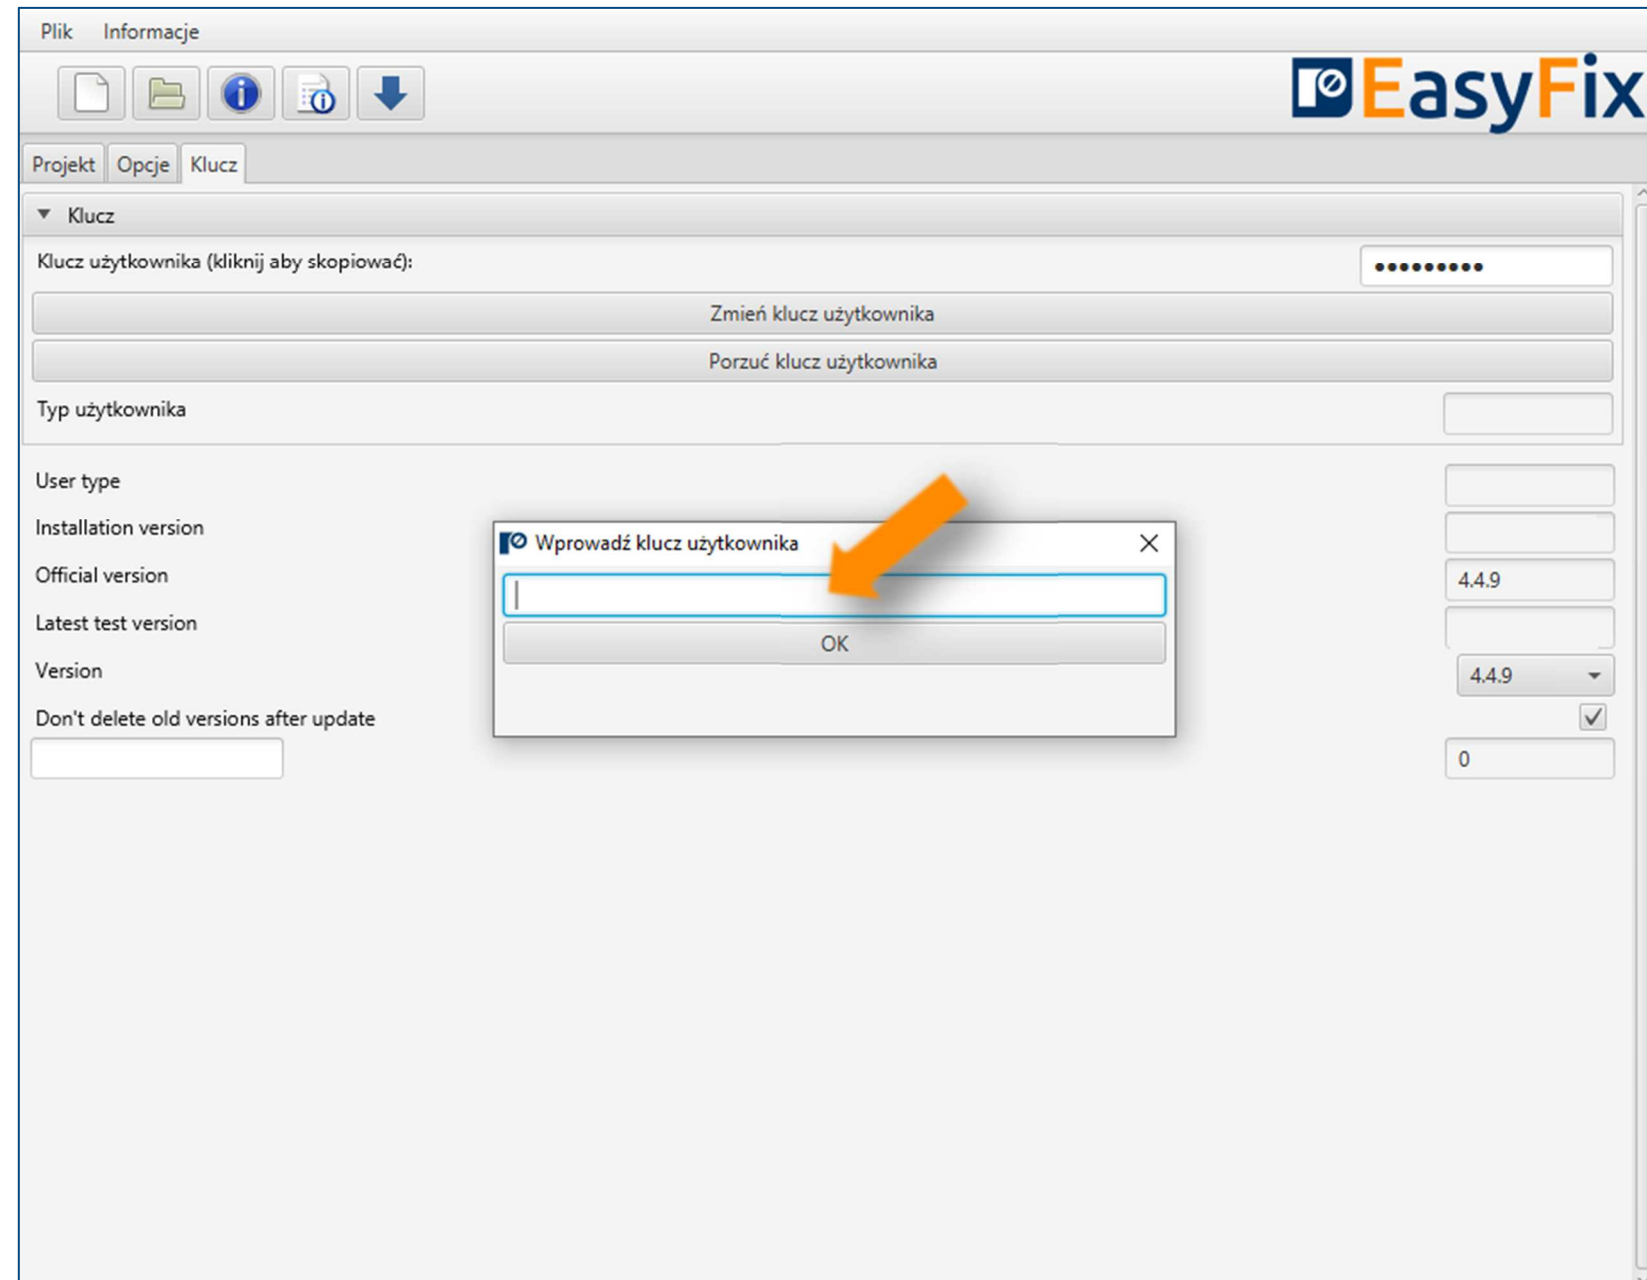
Plik Informacje

EasyFix

Projekt Opcje Klucz

Klucz

Klucz użytkownika (kliknij aby skopiować): ••••••••••

Zmień klucz użytkownika

Porzuć klucz użytkownika

Typ użytkownika

User type

Installation version

Official version 4.4.9

Latest test version

Version 4.4.9

Don't delete old versions after update

0

Wprowadź klucz użytkownika

OK